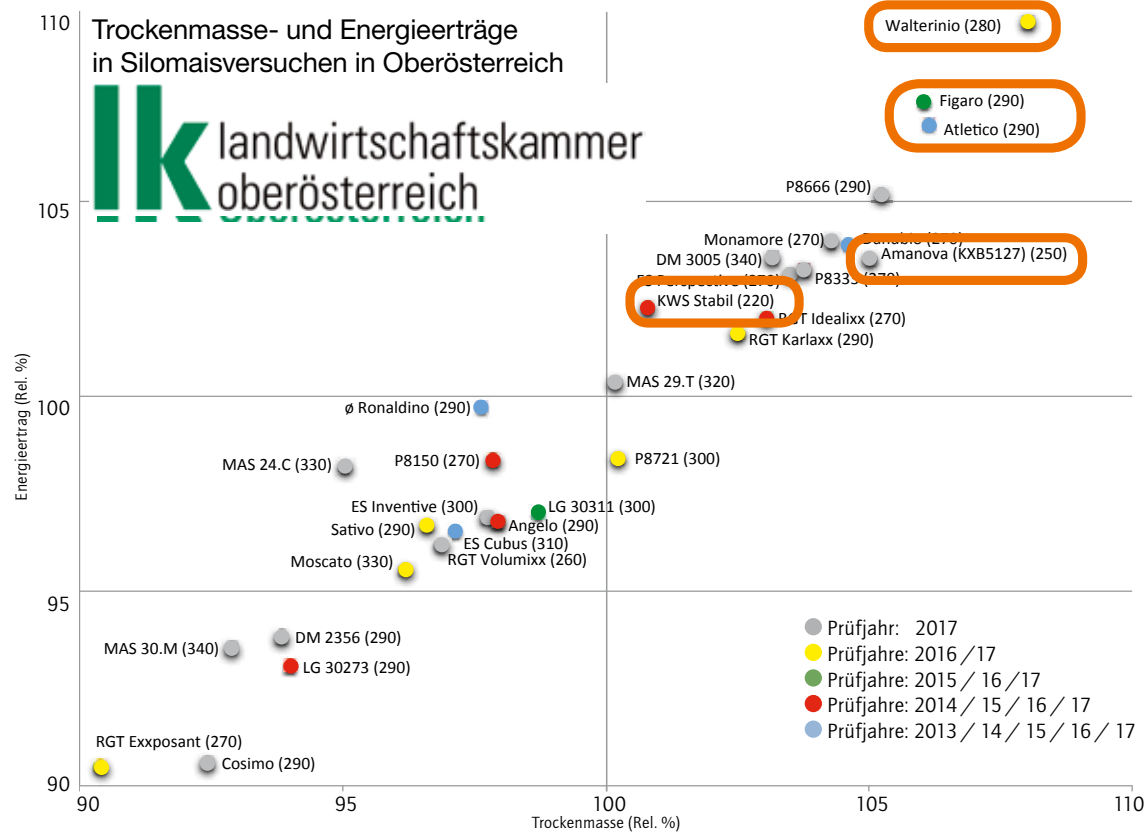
Trockenmasse- und Energieerträge in Silomaisversuchen in Oberösterreich

landwirtschaftskammer oberösterreich

Walterinio (280)

Figaro (290)
Atletico (290)

P8666 (290)

Monamore (270)
Danubio (270)
DM 3005 (340)
Amanova (KXB5127) (250)
ES Perspective (270)
P8333 (270)
KWS Stabil (220)
RGT Idealixx (270)
RGT Karlaxx (290)

MAS 29.T (320)
ø Ronaldino (290)

MAS 24.C (330)
P8150 (270)
P8721 (300)

ES Inventive (300)
LG 30311 (300)
Sativo (290)
Angelo (290)
ES Cubus (310)
RGT Volumixx (260)
Moscato (330)

MAS 30.M (340)
DM 2356 (290)
LG 30273 (290)

RGT Exxposant (270)
Cosimo (290)

Prüfjahr: 2017
Prüfjahre: 2016 / 17
Prüfjahre: 2015 / 16 / 17
Prüfjahre: 2014 / 15 / 16 / 17
Prüfjahre: 2013 / 14 / 15 / 16 / 17

Energieertrag (Rel. %)
110
105
100
95
90

Trockenmasse (Rel. %)
90
95
100
105
110